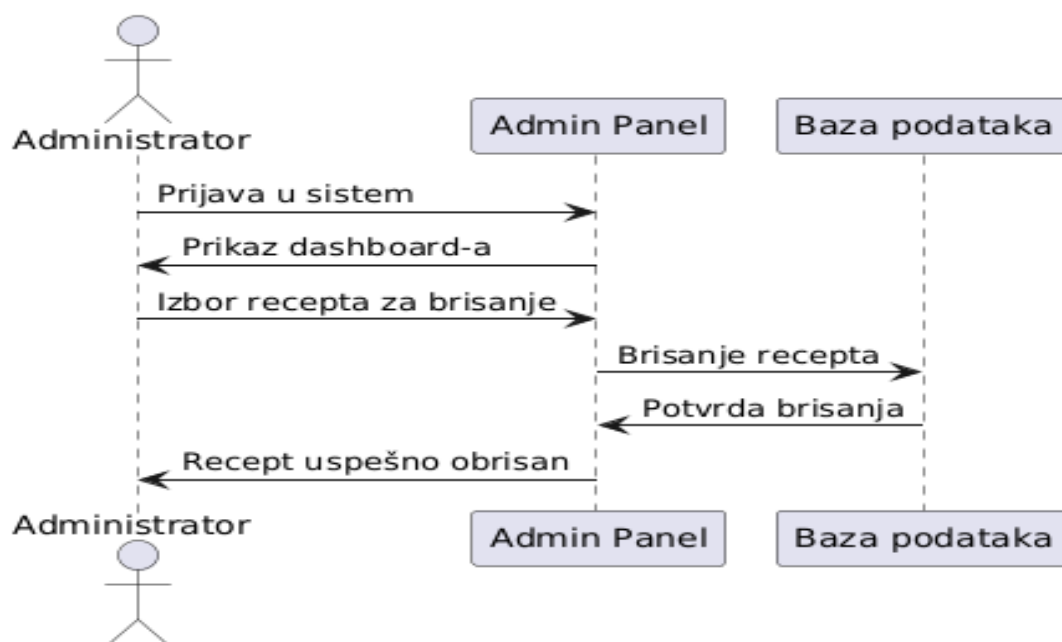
Administrator

Admin Panel

Baza podataka

Prijava u sistem

Prikaz dashboard-a

Izbor recepta za brisanje

Brisanje recepta

Potvrda brisanja

Recept uspešno obrisan

Administrator

Admin Panel

Baza podataka